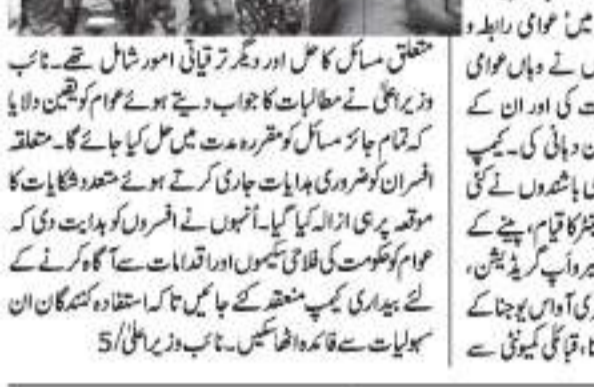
متعلق مسائل کا حل اور دیگر ترقیاتی امور شامل تھے۔ نائب وزیراعلیٰ نے مطالبات کا جواب دیتے ہوئے عوام کو یقین دلایا کہ تمام جائز مسائل کو مقررہ مدت میں حل کیا جائے گا۔ متعلقہ افسران کو ضروری ہدایات جاری کرتے ہوئے متعدد شکایات کا موقع پر ہی ازالہ کیا گیا۔ انہوں نے افسروں کو ہدایت دی کہ عوام کو حکومت کی فلاحی سکیموں اور اقدامات سے آگاہ کرنے کے لئے بیداری کیمپ منعقد کئے جائیں تاکہ استفادہ کنندگان ان سہولیات سے فائدہ اٹھا سکیں۔ نائب وزیراعلیٰ/5

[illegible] میں' عوامی رابطہ و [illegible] نے وہاں عوامی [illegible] ت کی اور ان کے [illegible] ن دہانی کی۔ کیمپ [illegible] باشندوں نے کئی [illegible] نٹر کا قیام، پینے کے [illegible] یر واپ گریڈیشن، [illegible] ری آواس یوجنا کے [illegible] تا، قبائلی کمیونٹی سے